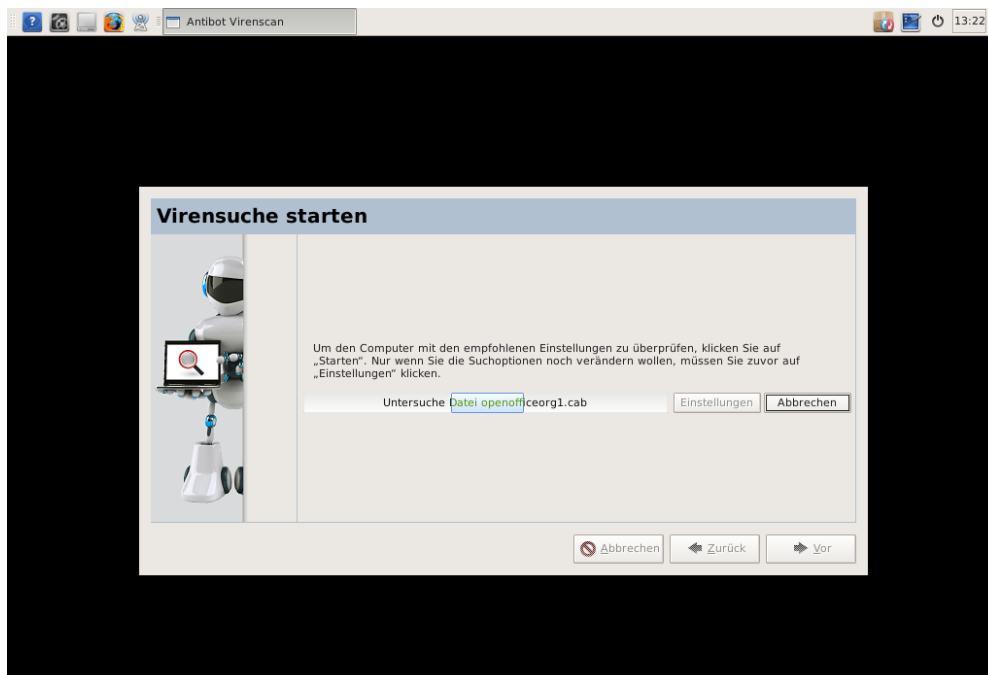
Antibot Virenscan

13:22

Virensuche starten

Um den Computer mit den empfohlenen Einstellungen zu überprüfen, klicken Sie auf „Starten". Nur wenn Sie die Suchoptionen noch verändern wollen, müssen Sie zuvor auf „Einstellungen" klicken.

Untersuche Datei openofficeorg1.cab

Einstellungen

Abbrechen

Abbrechen

Zurück

Vor